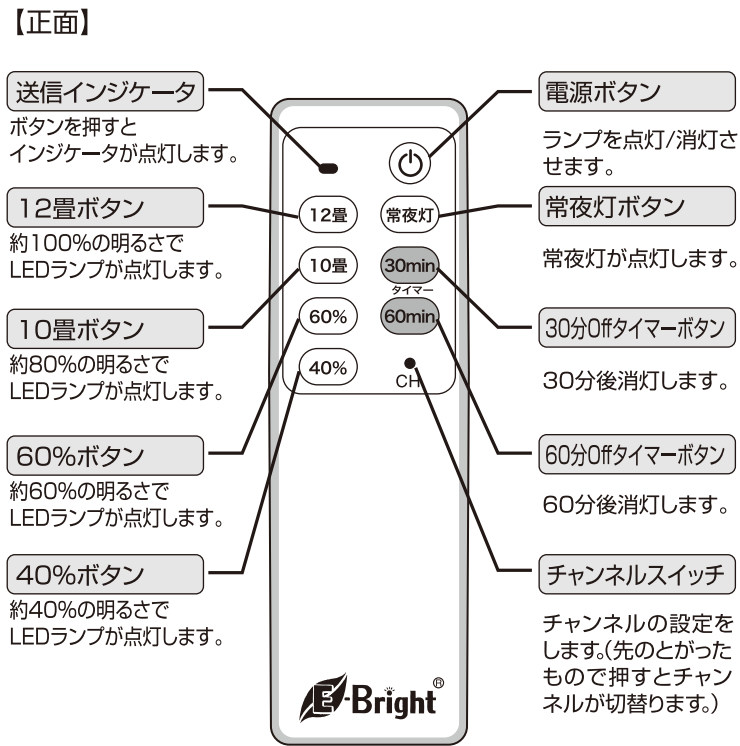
【正面】

送信インジケータ
ボタンを押すとインジケータが点灯します。

12畳ボタン
約100%の明るさでLEDランプが点灯します。

10畳ボタン
約80%の明るさでLEDランプが点灯します。

60%ボタン
約60%の明るさでLEDランプが点灯します。

40%ボタン
約40%の明るさでLEDランプが点灯します。

12畳
10畳
60%
40%
常夜灯
30min
タイマー
60min
CH

E-Bright®

電源ボタン
ランプを点灯/消灯させます。

常夜灯ボタン
常夜灯が点灯します。

30分Offタイマーボタン
30分後消灯します。

60分Offタイマーボタン
60分後消灯します。

チャンネルスイッチ
チャンネルの設定をします。(先のとがったもので押すとチャンネルが切替ります。)